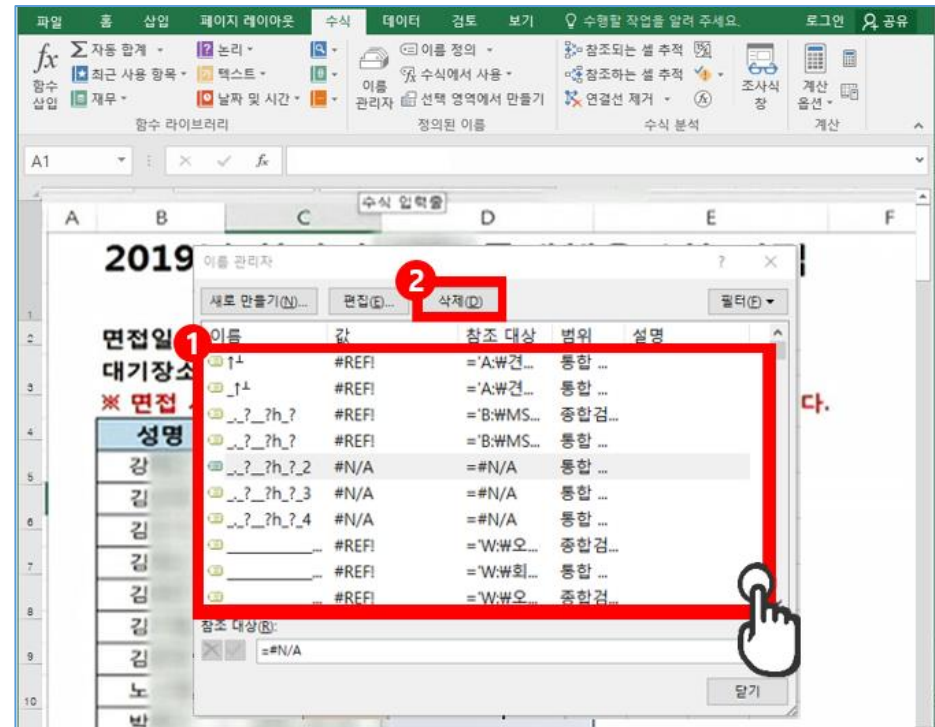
파일 홈 삽입 페이지 레이아웃 수식 데이터 검토 보기 수행할 작업을 알려 주세요. 로그인 공유

$fx$ 함수 삽입 자동 합계 최근 사용 항목 재무 논리 텍스트 날짜 및 시간 함수 라이브러리

이름 관리자 이름 정의 수식에서 사용 선택 영역에서 만들기 정의된 이름

참조되는 셀 추적 참조하는 셀 추적 연결선 제거 수식 분석 조사식 창

계산 옵션 계산

A1 $f_x$

수식 입력줄

A B C D E F

2019

면접일
대기장소
※ 면접
다.
성명
강
김
김
김
김
김
김
노
박

이름 관리자 ? ×

새로 만들기(N)... 편집(E)... 삭제(D) 필터(F)

| 이름 | 값 | 참조 대상 | 범위 | 설명 |
|---|---|---|---|---|
| ↑ | #REF! | ='A:₩견... | 통합 ... | |
| _↑ | #REF! | ='A:₩견... | 통합 ... | |
| _._?__?h_? | #REF! | ='B:₩MS... | 종합검... | |
| _._?__?h_? | #REF! | ='B:₩MS... | 통합 ... | |
| _._?__?h_?_2 | #N/A | =#N/A | 통합 ... | |
| _._?__?h_?_3 | #N/A | =#N/A | 통합 ... | |
| _._?__?h_?_4 | #N/A | =#N/A | 통합 ... | |
| ________... | #REF! | ='W:₩오... | 종합검... | |
| ________... | #REF! | ='W:₩회... | 통합 ... | |
| ... | #REF! | ='W:₩오... | 종합검... | |

참조 대상(R):
=#N/A

닫기

1
2